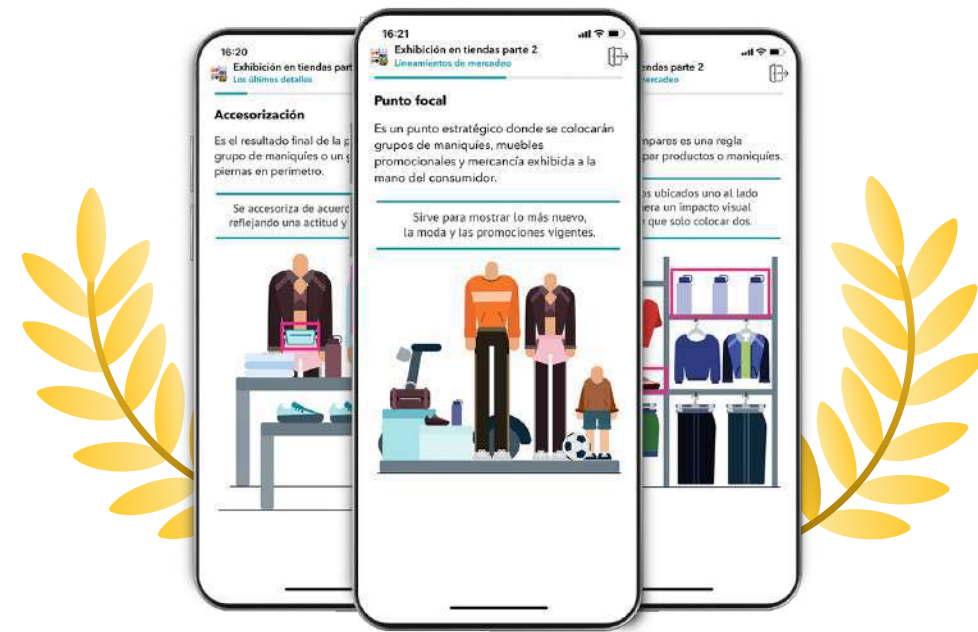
16:20

Exhibición en tiendas parte

Los últimos detalles

Accesorización

Es el resultado final de la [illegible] grupo de maniquíes o un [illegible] piernas en perímetro.

Se accesoriza de acuer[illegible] reflejando una actitud y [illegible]

16:21

Exhibición en tiendas parte 2

Lineamientos de mercadeo

Punto focal

Es un punto estratégico donde se colocarán grupos de maniquíes, muebles promocionales y mercancía exhibida a la mano del consumidor.

Sirve para mostrar lo más nuevo, la moda y las promociones vigentes.

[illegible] parte 2

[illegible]ercadeo

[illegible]pares es una regla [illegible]par productos o maniquíes.

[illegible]s ubicados uno al lado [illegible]era un impacto visual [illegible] que solo colocar dos.